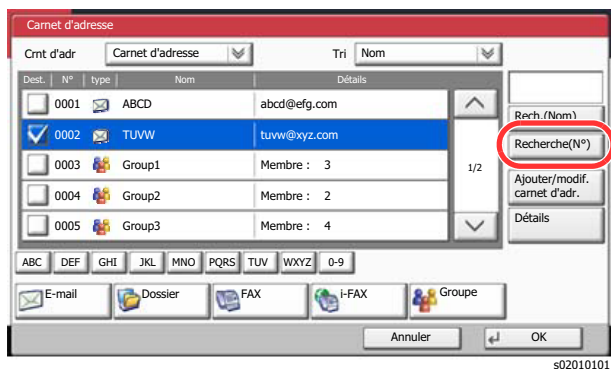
Carnet d'adresse

Crnt d'adr | Carnet d'adresse | Tri | Nom

| Dest. | N° | type | Nom | Détails |
|---|---|---|---|---|
| | 0001 | | ABCD | abcd@efg.com |
| | 0002 | | TUVW | tuvw@xyz.com |
| | 0003 | | Group1 | Membre : 3 |
| | 0004 | | Group2 | Membre : 2 |
| | 0005 | | Group3 | Membre : 4 |

1/2

Rech.(Nom)

Recherche(N°)

Ajouter/modif. carnet d'adr.

Détails

ABC DEF GHI JKL MNO PQRS TUV WXYZ 0-9

E-mail Dossier FAX i-FAX Groupe

Annuler OK

s02010101